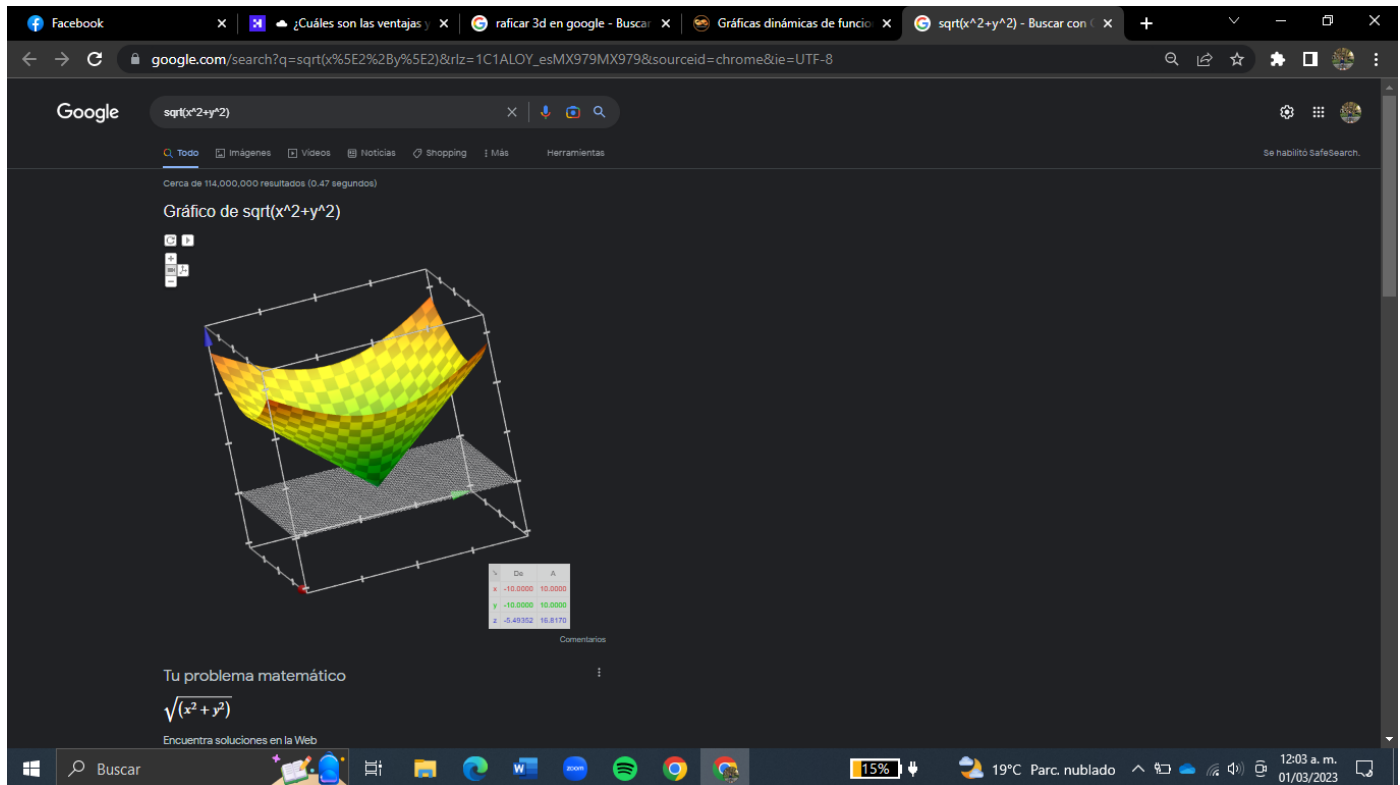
Facebook
¿Cuáles son las ventajas y
raficar 3d en google - Buscar
Gráficas dinámicas de funcio
sqrt(x^2+y^2) - Buscar con

google.com/search?q=sqrt(x%5E2%2By%5E2)&rlz=1C1ALOY_esMX979MX979&sourceid=chrome&ie=UTF-8

Google
sqrt(x^2+y^2)

Todo  Imágenes  Videos  Noticias  Shopping  Más  Herramientas
Se habilitó SafeSearch.

Cerca de 114,000,000 resultados (0.47 segundos)

Gráfico de sqrt(x^2+y^2)

| | De | A |
|---|---|---|
| x | -10.0000 | 10.0000 |
| y | -10.0000 | 10.0000 |
| z | -5.49352 | 16.8170 |

Comentarios

Tu problema matemático

$\sqrt{(x^2+y^2)}$

Encuentra soluciones en la Web

Buscar
15%
19°C Parc. nublado
12:03 a. m.
01/03/2023